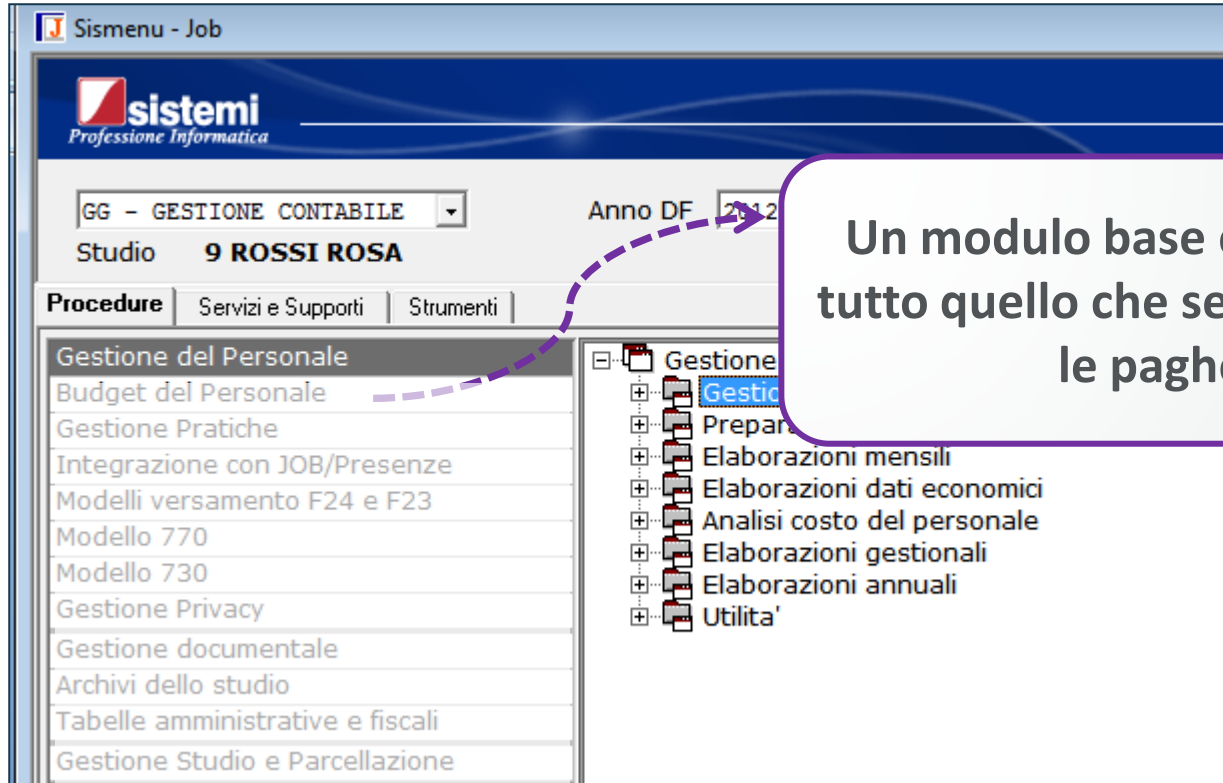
Sismenu - Job

sistemi
Professione Informatica

GG - GESTIONE CONTABILE
Studio 9 ROSSI ROSA

Anno DF 2012

Un modulo base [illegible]
tutto quello che se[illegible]
le pagh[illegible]

Procedure | Servizi e Supporti | Strumenti

Gestione del Personale
Budget del Personale
Gestione Pratiche
Integrazione con JOB/Presenze
Modelli versamento F24 e F23
Modello 770
Modello 730
Gestione Privacy
Gestione documentale
Archivi dello studio
Tabelle amministrative e fiscali
Gestione Studio e Parcellazione

Gestione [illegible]
Gestio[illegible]
Prepar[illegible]
Elaborazioni mensili
Elaborazioni dati economici
Analisi costo del personale
Elaborazioni gestionali
Elaborazioni annuali
Utilita'